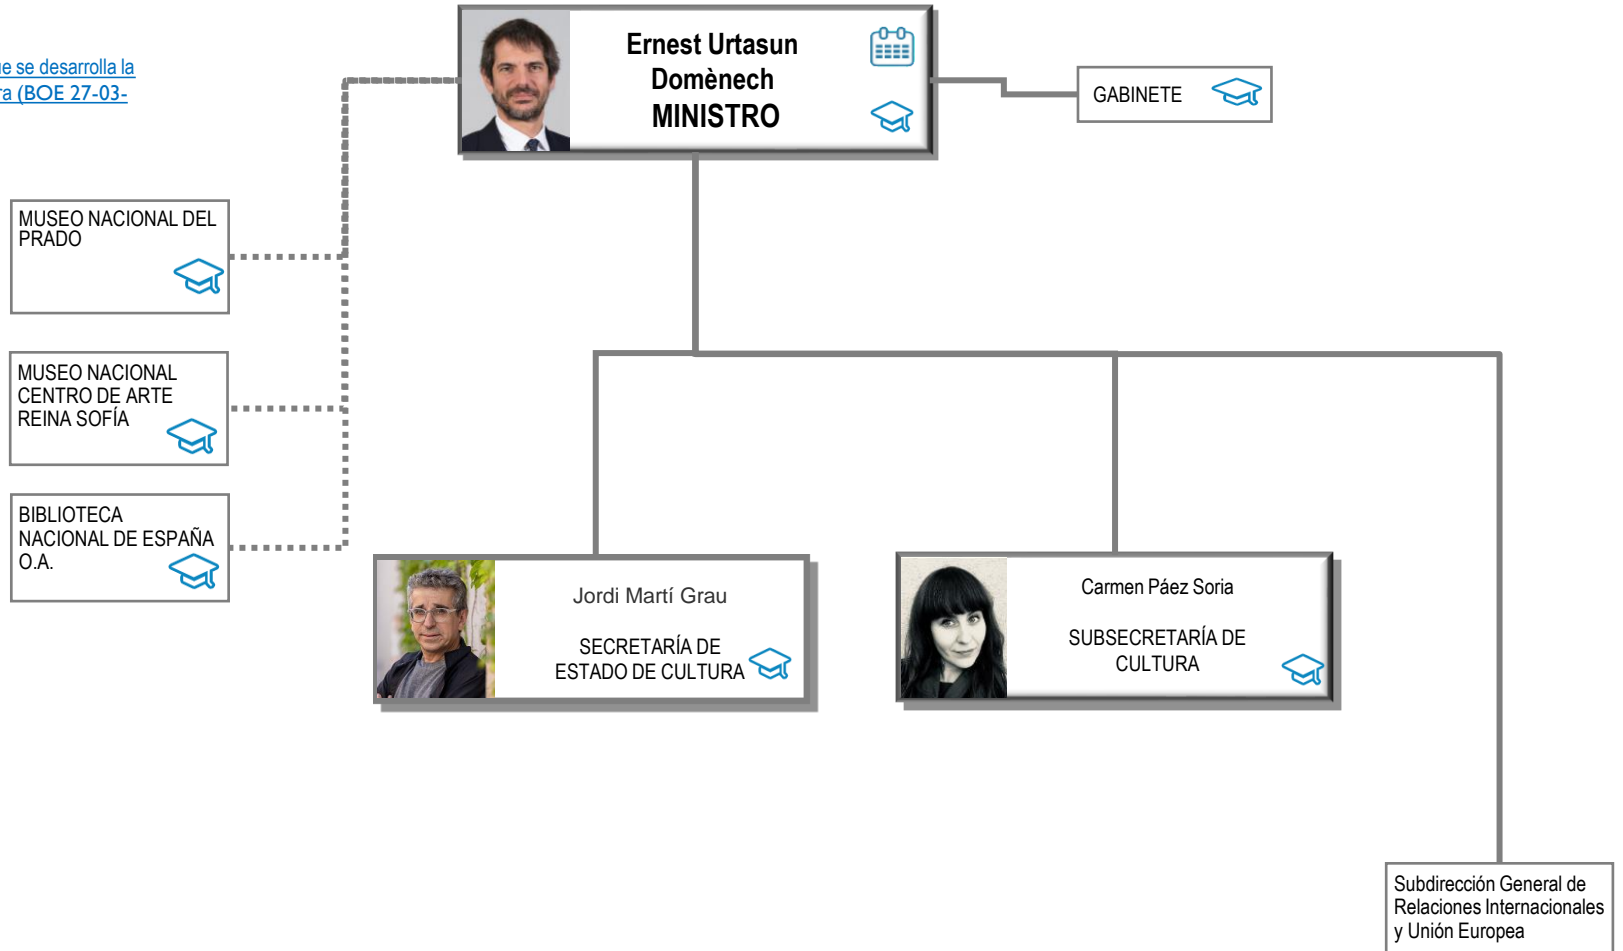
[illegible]e se desarrolla la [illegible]ra (BOE 27-03-

Ernest Urtasun Domènech
MINISTRO

GABINETE

MUSEO NACIONAL DEL PRADO

MUSEO NACIONAL CENTRO DE ARTE REINA SOFÍA

BIBLIOTECA NACIONAL DE ESPAÑA O.A.

Jordi Martí Grau

SECRETARÍA DE ESTADO DE CULTURA

Carmen Páez Soria

SUBSECRETARÍA DE CULTURA

Subdirección General de Relaciones Internacionales y Unión Europea